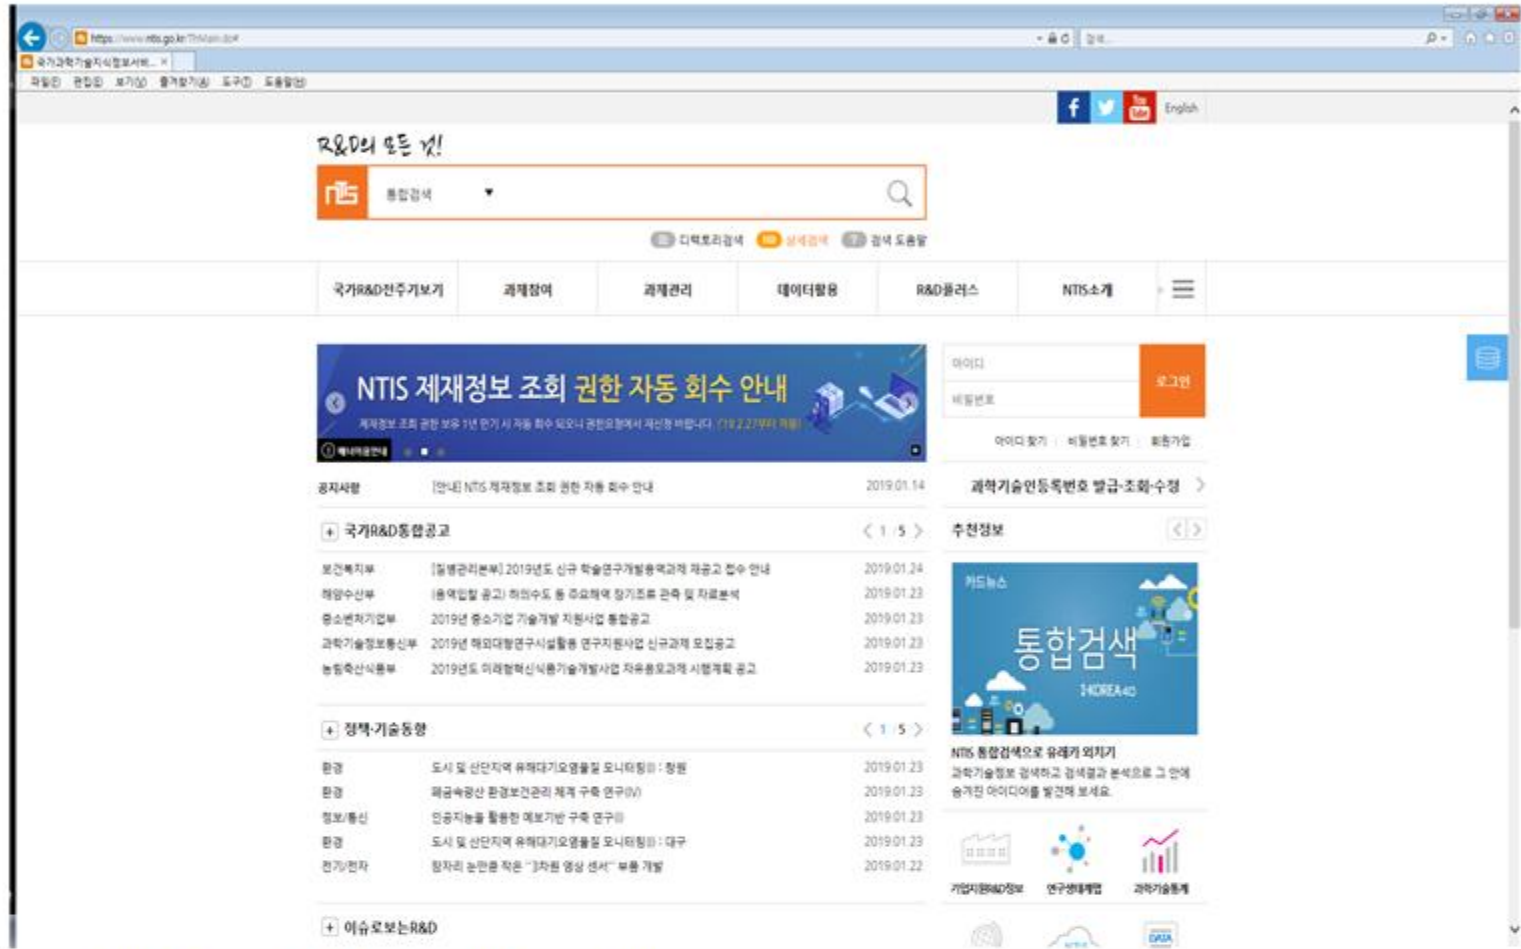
https://www.ntis.go.kr/ThMain.do#

국가과학기술지식정보서비...

파일(F) 편집(E) 보기(V) 즐겨찾기(A) 도구(T) 도움말(H)

English

R&D의 모든 것!

ntis

통합검색

디렉토리검색 상세검색 검색 도움말

국가R&D전주기보기 | 과제참여 | 과제관리 | 데이터활용 | R&D플러스 | NTIS소개

NTIS 제재정보 조회 권한 자동 회수 안내

제재정보 조회 권한 보유 1년 만기 시 자동 회수 되오니 권한요청에서 재신청 바랍니다. ('19.2.27부터 적용)

배너모음보기

아이디

비밀번호

로그인

아이디 찾기 | 비밀번호 찾기 | 회원가입

공지사항 [안내] NTIS 제재정보 조회 권한 자동 회수 안내 2019.01.14

과학기술인등록번호 발급·조회·수정

국가R&D통합공고 1 5

| 보건복지부 | [질병관리본부] 2019년도 신규 학술연구개발용역과제 재공고 접수 안내 | 2019.01.24 |
|---|---|---|
| 해양수산부 | [용역입찰 공고] 하의수도 등 주요해역 장기조류 관측 및 자료분석 | 2019.01.23 |
| 중소벤처기업부 | 2019년 중소기업 기술개발 지원사업 통합공고 | 2019.01.23 |
| 과학기술정보통신부 | 2019년 해외대형연구시설활용 연구지원사업 신규과제 모집공고 | 2019.01.23 |
| 농림축산식품부 | 2019년도 미래형혁신식품기술개발사업 자유응모과제 시행계획 공고 | 2019.01.23 |

추천정보

카드뉴스

통합검색

NTIS 통합검색으로 유레카 외치기

과학기술정보 검색하고 검색결과 분석으로 그 안에 숨겨진 아이디어를 발견해 보세요.

정책·기술동향 1 5

| 환경 | 도시 및 산단지역 유해대기오염물질 모니터링II : 창원 | 2019.01.23 |
|---|---|---|
| 환경 | 폐금속광산 환경보건관리 체계 구축 연구(IV) | 2019.01.23 |
| 정보/통신 | 인공지능을 활용한 예보기반 구축 연구II | 2019.01.23 |
| 환경 | 도시 및 산단지역 유해대기오염물질 모니터링II : 대구 | 2019.01.23 |
| 전기/전자 | 일자리 논란을 낳은 '3차원 영상 센서' 부품 개발 | 2019.01.22 |

기업지원R&D정보 연구생태계맵 과학기술통계

이슈로보는R&D

DATA